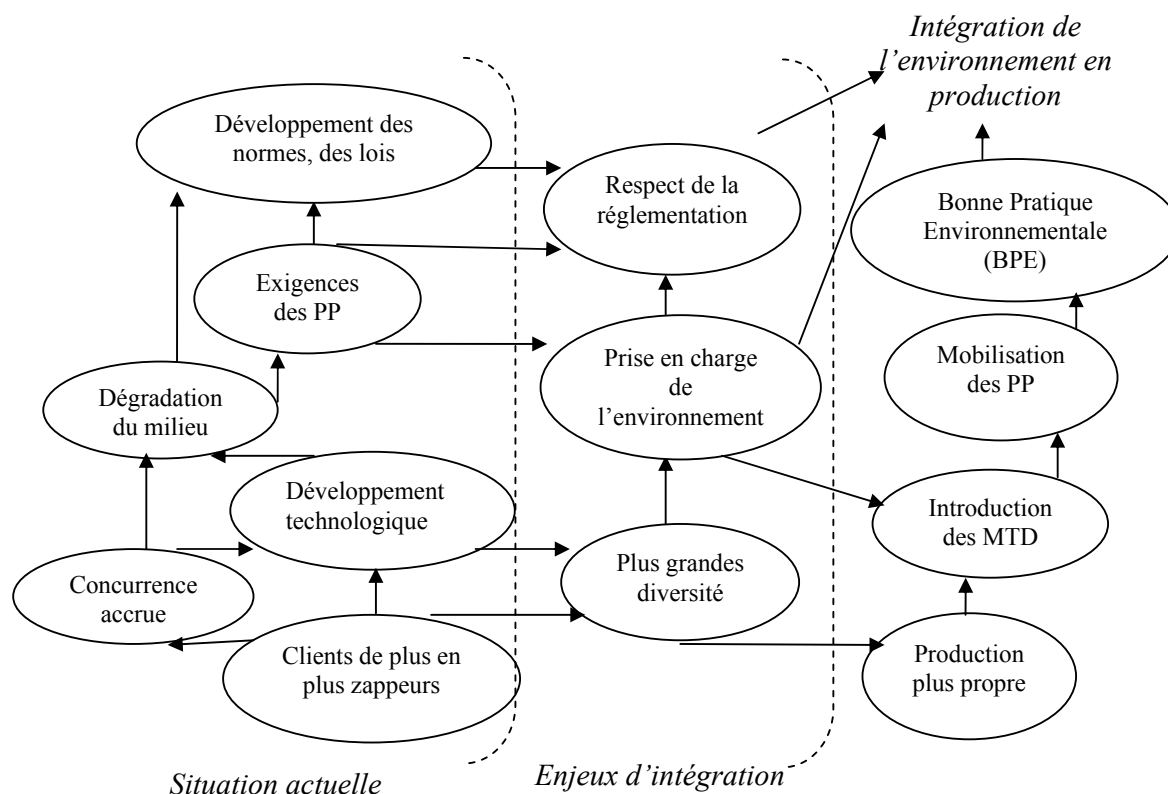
Intégration de l'environnement en production

Développement des normes, des lois

Respect de la réglementation

Bonne Pratique Environnementale (BPE)

Exigences des PP

Prise en charge de l'environnement

Mobilisation des PP

Dégradation du milieu

Développement technologique

Introduction des MTD

Concurrence accrue

Plus grandes diversité

Clients de plus en plus zappeurs

Production plus propre

Situation actuelle

Enjeux d'intégration